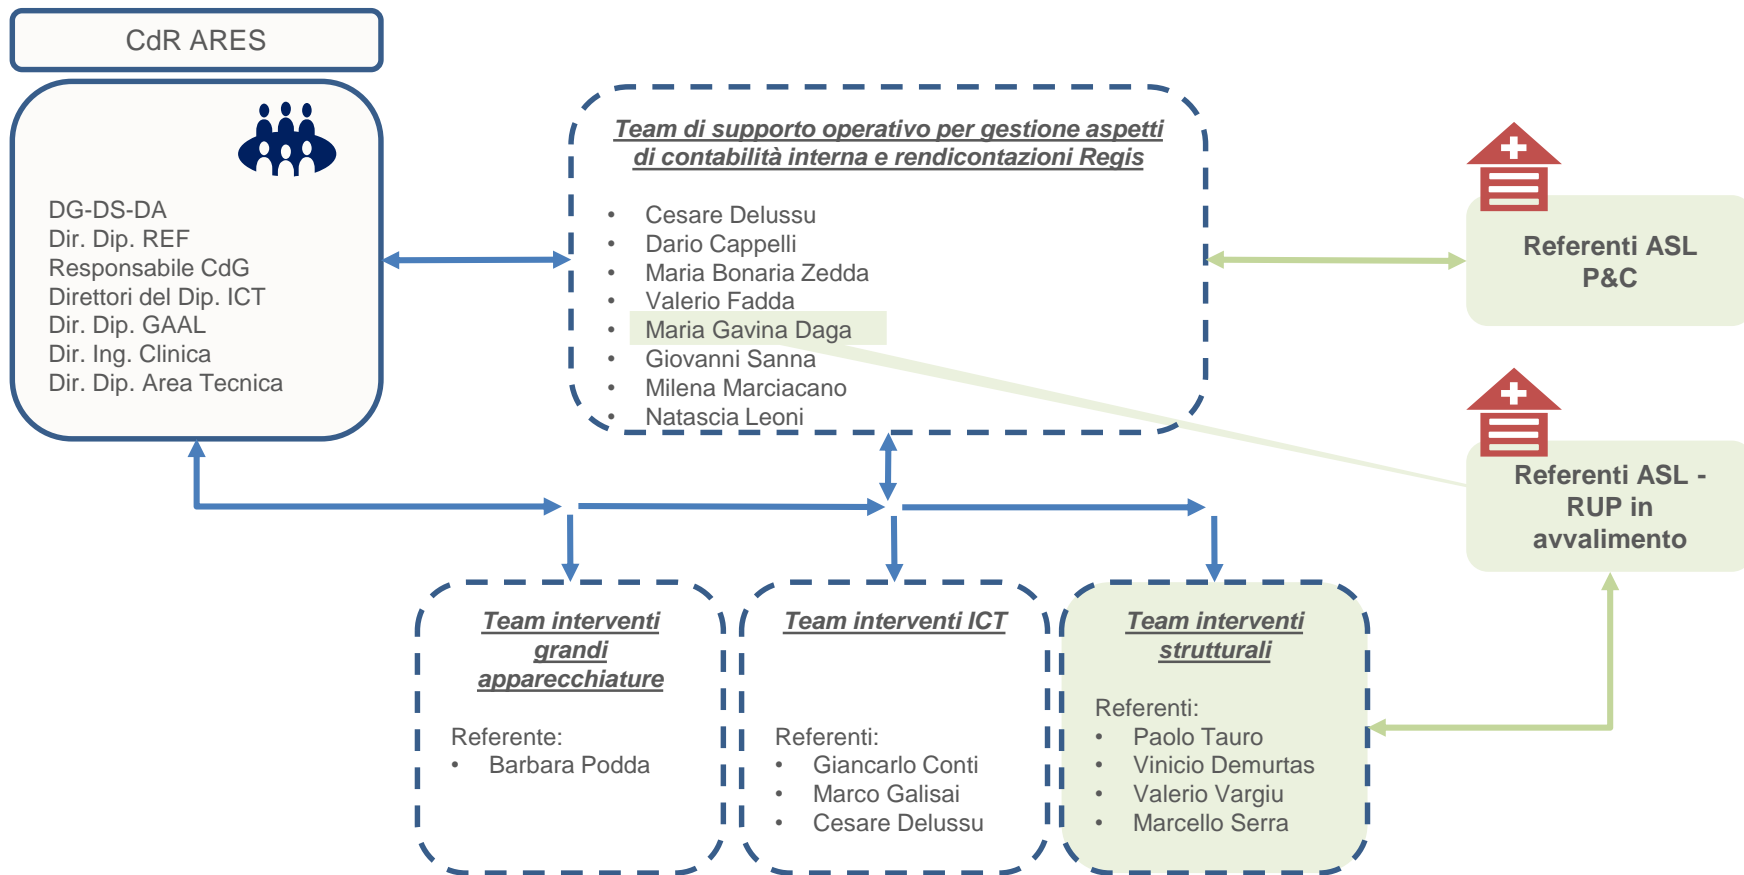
CdR ARES

DG-DS-DA
Dir. Dip. REF
Responsabile CdG
Direttori del Dip. ICT
Dir. Dip. GAAL
Dir. Ing. Clinica
Dir. Dip. Area Tecnica

Team di supporto operativo per gestione aspetti di contabilità interna e rendicontazioni Regis

- Cesare Delussu
- Dario Cappelli
- Maria Bonaria Zedda
- Valerio Fadda
- Maria Gavina Daga
- Giovanni Sanna
- Milena Marciacano
- Natascia Leoni

Referenti ASL P&C

Referenti ASL - RUP in avvalimento

Team interventi grandi apparecchiature

Referente:
- Barbara Podda

Team interventi ICT

Referenti:
- Giancarlo Conti
- Marco Galisai
- Cesare Delussu

Team interventi strutturali

Referenti:
- Paolo Tauro
- Vinicio Demurtas
- Valerio Vargiu
- Marcello Serra